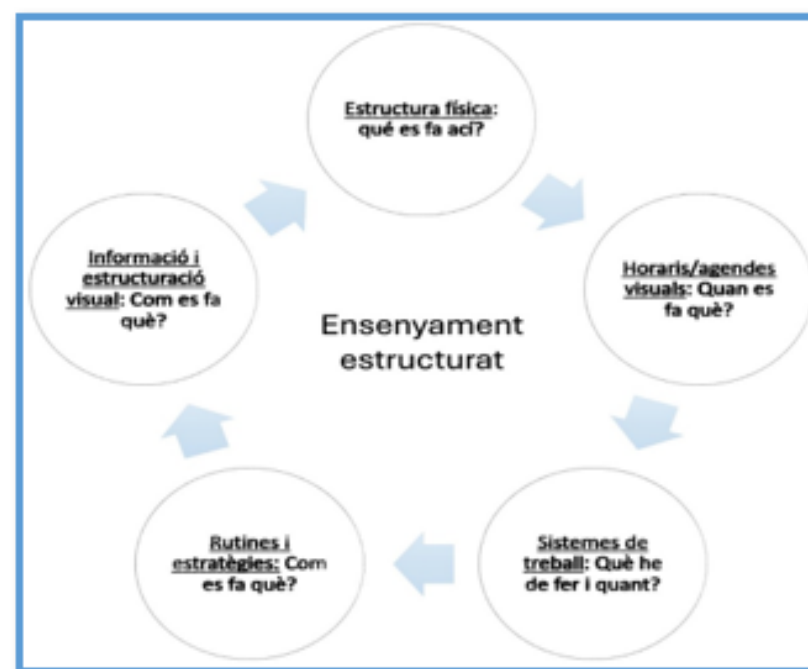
Estructura física: qué es fa ací?

Horaris/agendes visuals: Quan es fa què?

Sistemes de treball: Què he de fer i quant?

Rutines i estratègies: Com es fa què?

Informació i estructuració visual: Com es fa què?

Ensenyament estructurat